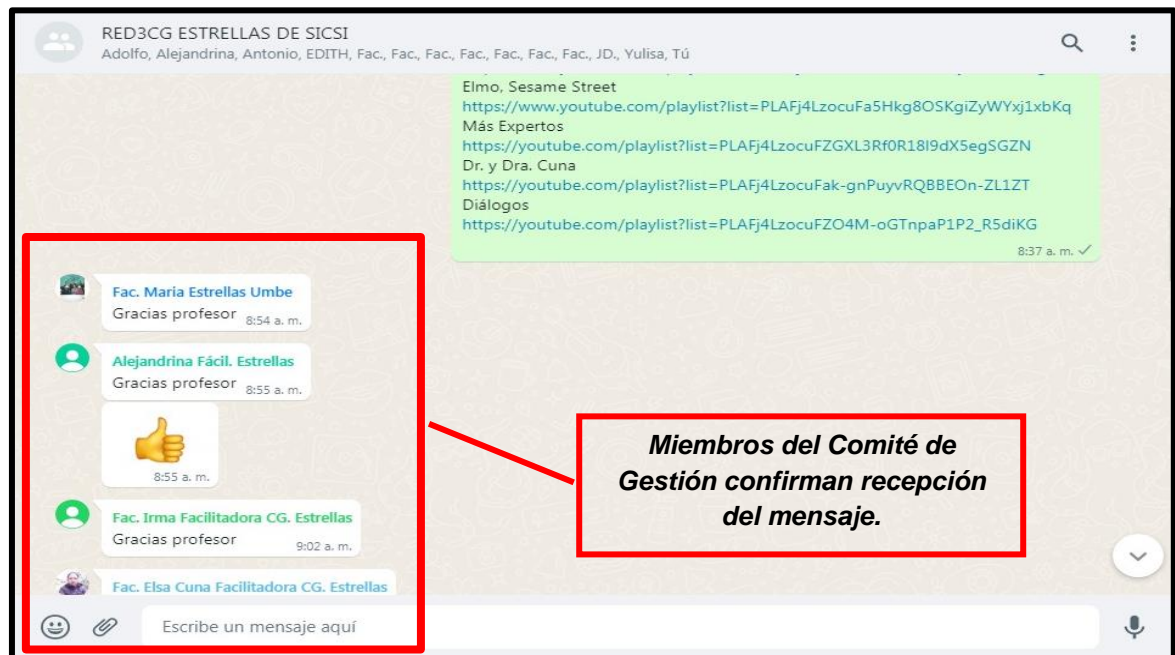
RED3CG ESTRELLAS DE SICSI
Adolfo, Alejandrina, Antonio, EDITH, Fac., Fac., Fac., Fac., Fac., Fac., Fac., JD., Yulisa, Tú

Elmo, Sesame Street
https://www.youtube.com/playlist?list=PLAFj4LzocuFa5Hkg8OSKgiZyWYxj1xbKq
Más Expertos
https://youtube.com/playlist?list=PLAFj4LzocuFZGXL3Rf0R18I9dX5egSGZN
Dr. y Dra. Cuna
https://youtube.com/playlist?list=PLAFj4LzocuFak-gnPuyvRQBBEOn-ZL1ZT
Diálogos
https://youtube.com/playlist?list=PLAFj4LzocuFZO4M-oGTnpaP1P2_R5diKG
8:37 a. m.

Fac. Maria Estrellas Umbe
Gracias profesor 8:54 a. m.

Alejandrina Fácil. Estrellas
Gracias profesor 8:55 a. m.

8:55 a. m.

Fac. Irma Facilitadora CG. Estrellas
Gracias profesor 9:02 a. m.

Fac. Elsa Cuna Facilitadora CG. Estrellas

Miembros del Comité de Gestión confirman recepción del mensaje.

Escribe un mensaje aquí